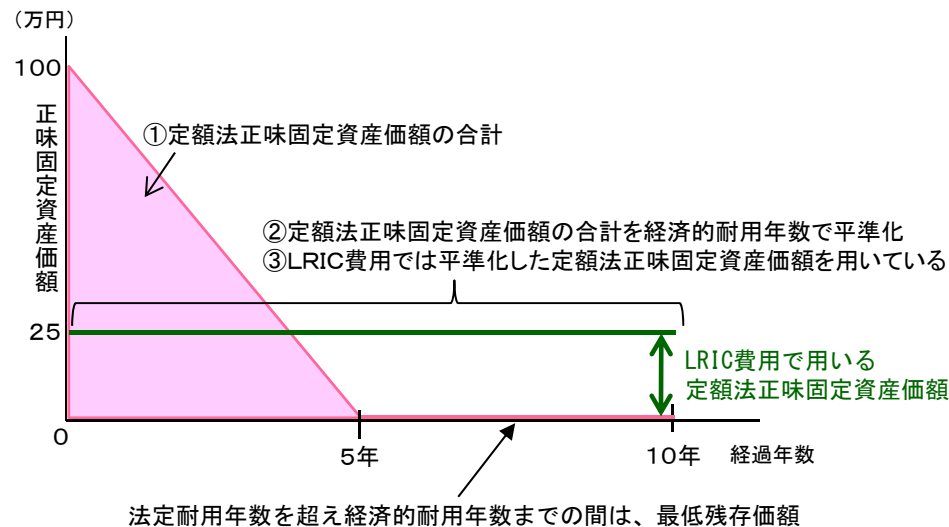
（万円）

100

正味固定資産価額

①定額法正味固定資産価額の合計

②定額法正味固定資産価額の合計を経済的耐用年数で平準化
③LRIC費用では平準化した定額法正味固定資産価額を用いている

25

LRIC費用で用いる
定額法正味固定資産価額

0

5年

10年 経過年数

法定耐用年数を超え経済的耐用年数までの間は、最低残存価額